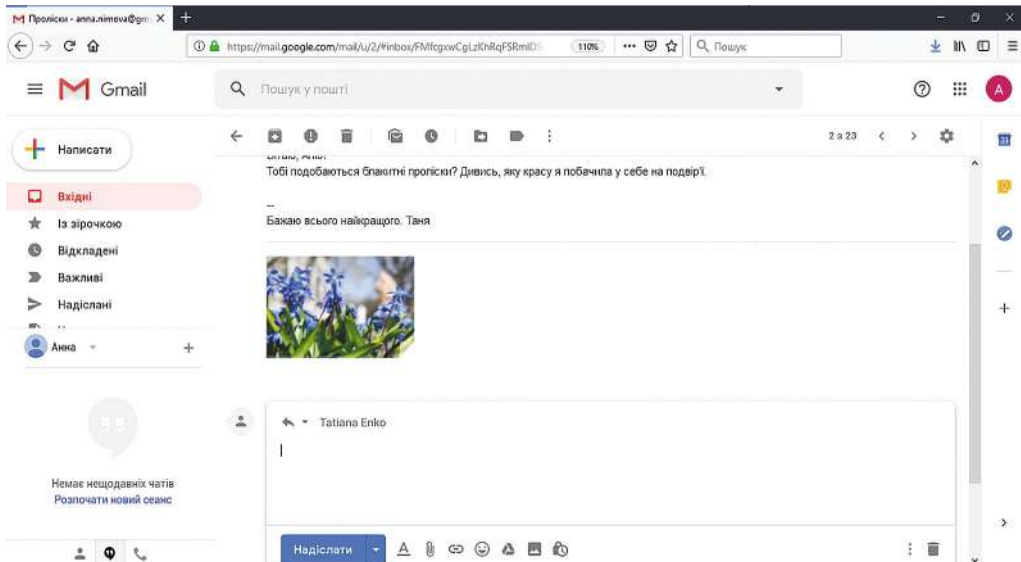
Проліски - anna.nimova@gm

https://mail.google.com/mail/u/2/#inbox/FMfcgxwCgLzKhRqFSRmlD

110%

Пошук

Gmail

Пошук у пошті

Написати

Вхідні

Із зірочкою

Відкладені

Важливі

Надіслані

Анна

Немає нещодавніх чатів

Розпочати новий сеанс

2 з 23

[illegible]

Тобі подобаються блакитні проліски? Дивись, яку красу я побачила у себе на подвір'ї.

--

Бажаю всього найкращого. Таня

Tatiana Enko

Надіслати